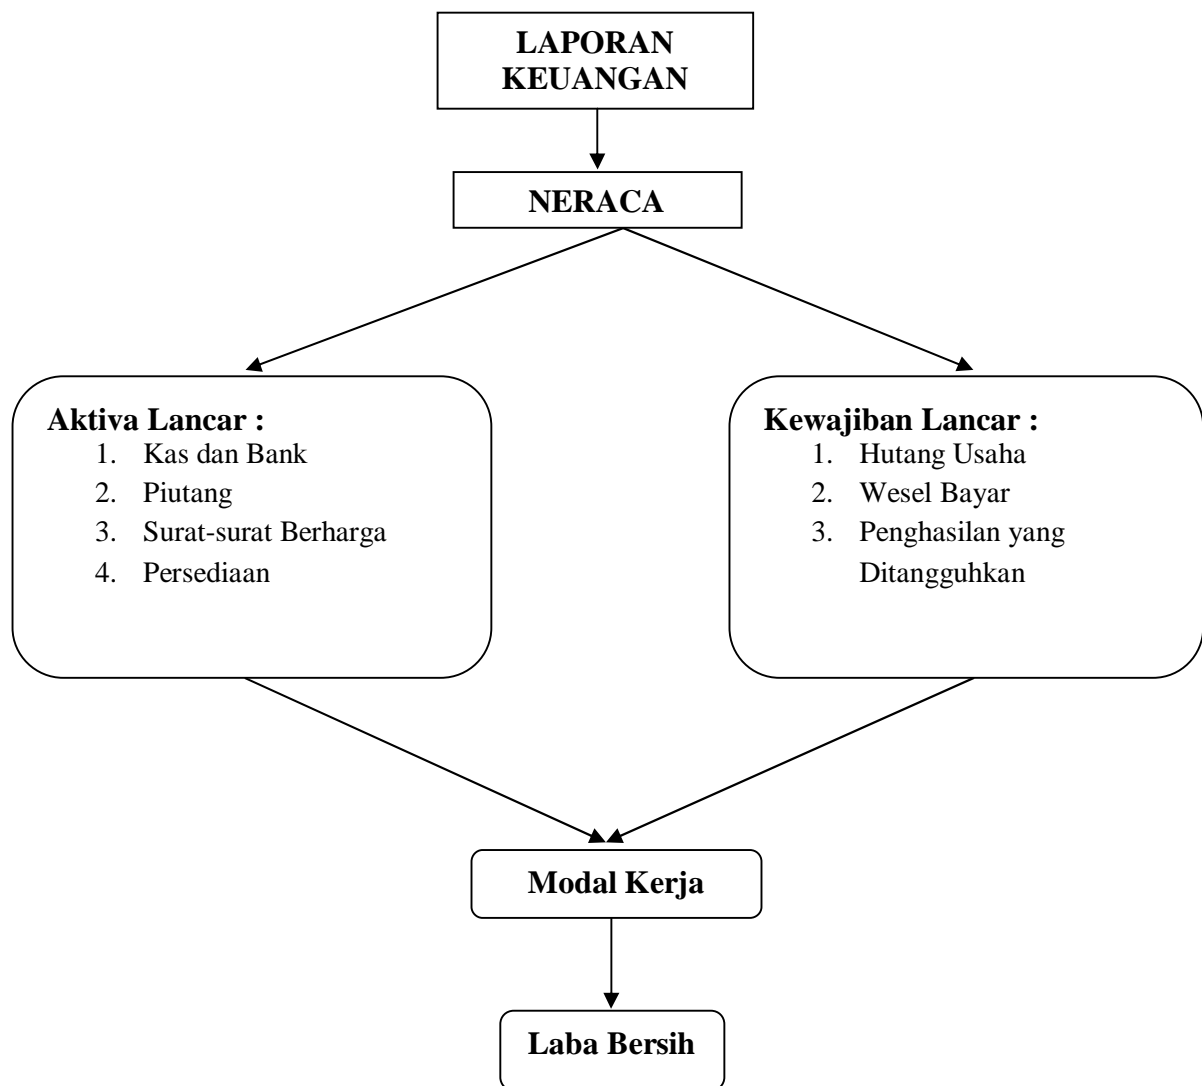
LAPORAN KEUANGAN

NERACA

Aktiva Lancar :
1. Kas dan Bank
2. Piutang
3. Surat-surat Berharga
4. Persediaan

Kewajiban Lancar :
1. Hutang Usaha
2. Wesel Bayar
3. Penghasilan yang Ditangguhkan

Modal Kerja

Laba Bersih